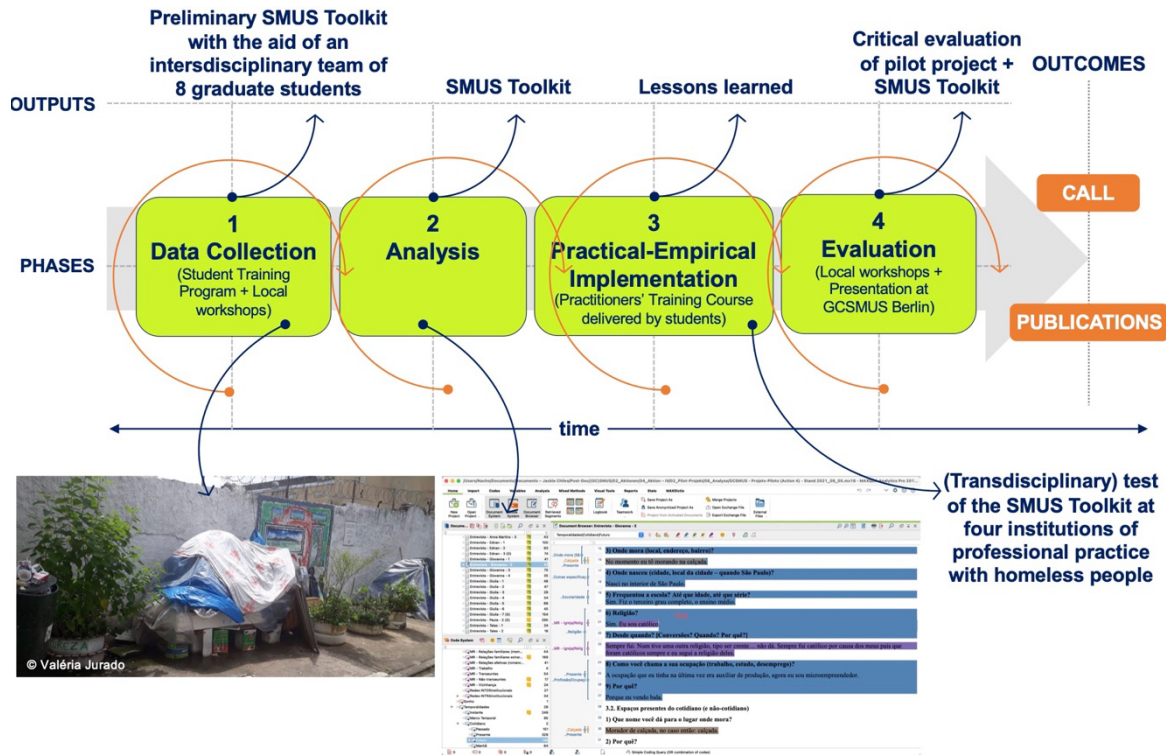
Preliminary SMUS Toolkit with the aid of an intersdisciplinary team of 8 graduate students

SMUS Toolkit

Lessons learned

Critical evaluation of pilot project + SMUS Toolkit

OUTCOMES

OUTPUTS

PHASES

1
Data Collection
(Student Training Program + Local workshops)

2
Analysis

3
Practical-Empirical Implementation
(Practitioners' Training Course delivered by students)

4
Evaluation
(Local workshops + Presentation at GCSMUS Berlin)

CALL

PUBLICATIONS

time

© Valéria Jurado

(Transdisciplinary) test of the SMUS Toolkit at four institutions of professional practice with homeless people

3) Onde mora (local, endereço, bairro)?
No momento eu tô morando na calçada.
4) Onde nasceu (cidade, local da cidade – quando São Paulo)?
Nasci no interior de São Paulo.
5) Frequentou a escola? Até que idade, até que série?
Sim. Fiz o terceiro grau completo, o ensino médio.
6) Religião?
Sim. Eu sou católico.
7) Desde quando? [Conversões? Quando? Por quê?]
8) Como você chama a sua ocupação (trabalho, estudo, desemprego)?
9) Por quê?
3.2. Espaços presentes do cotidiano (e não-cotidiano)
1) Que nome você dá para o lugar onde mora?
Morador de calçada, no caso então: calçada.
2) Por quê?